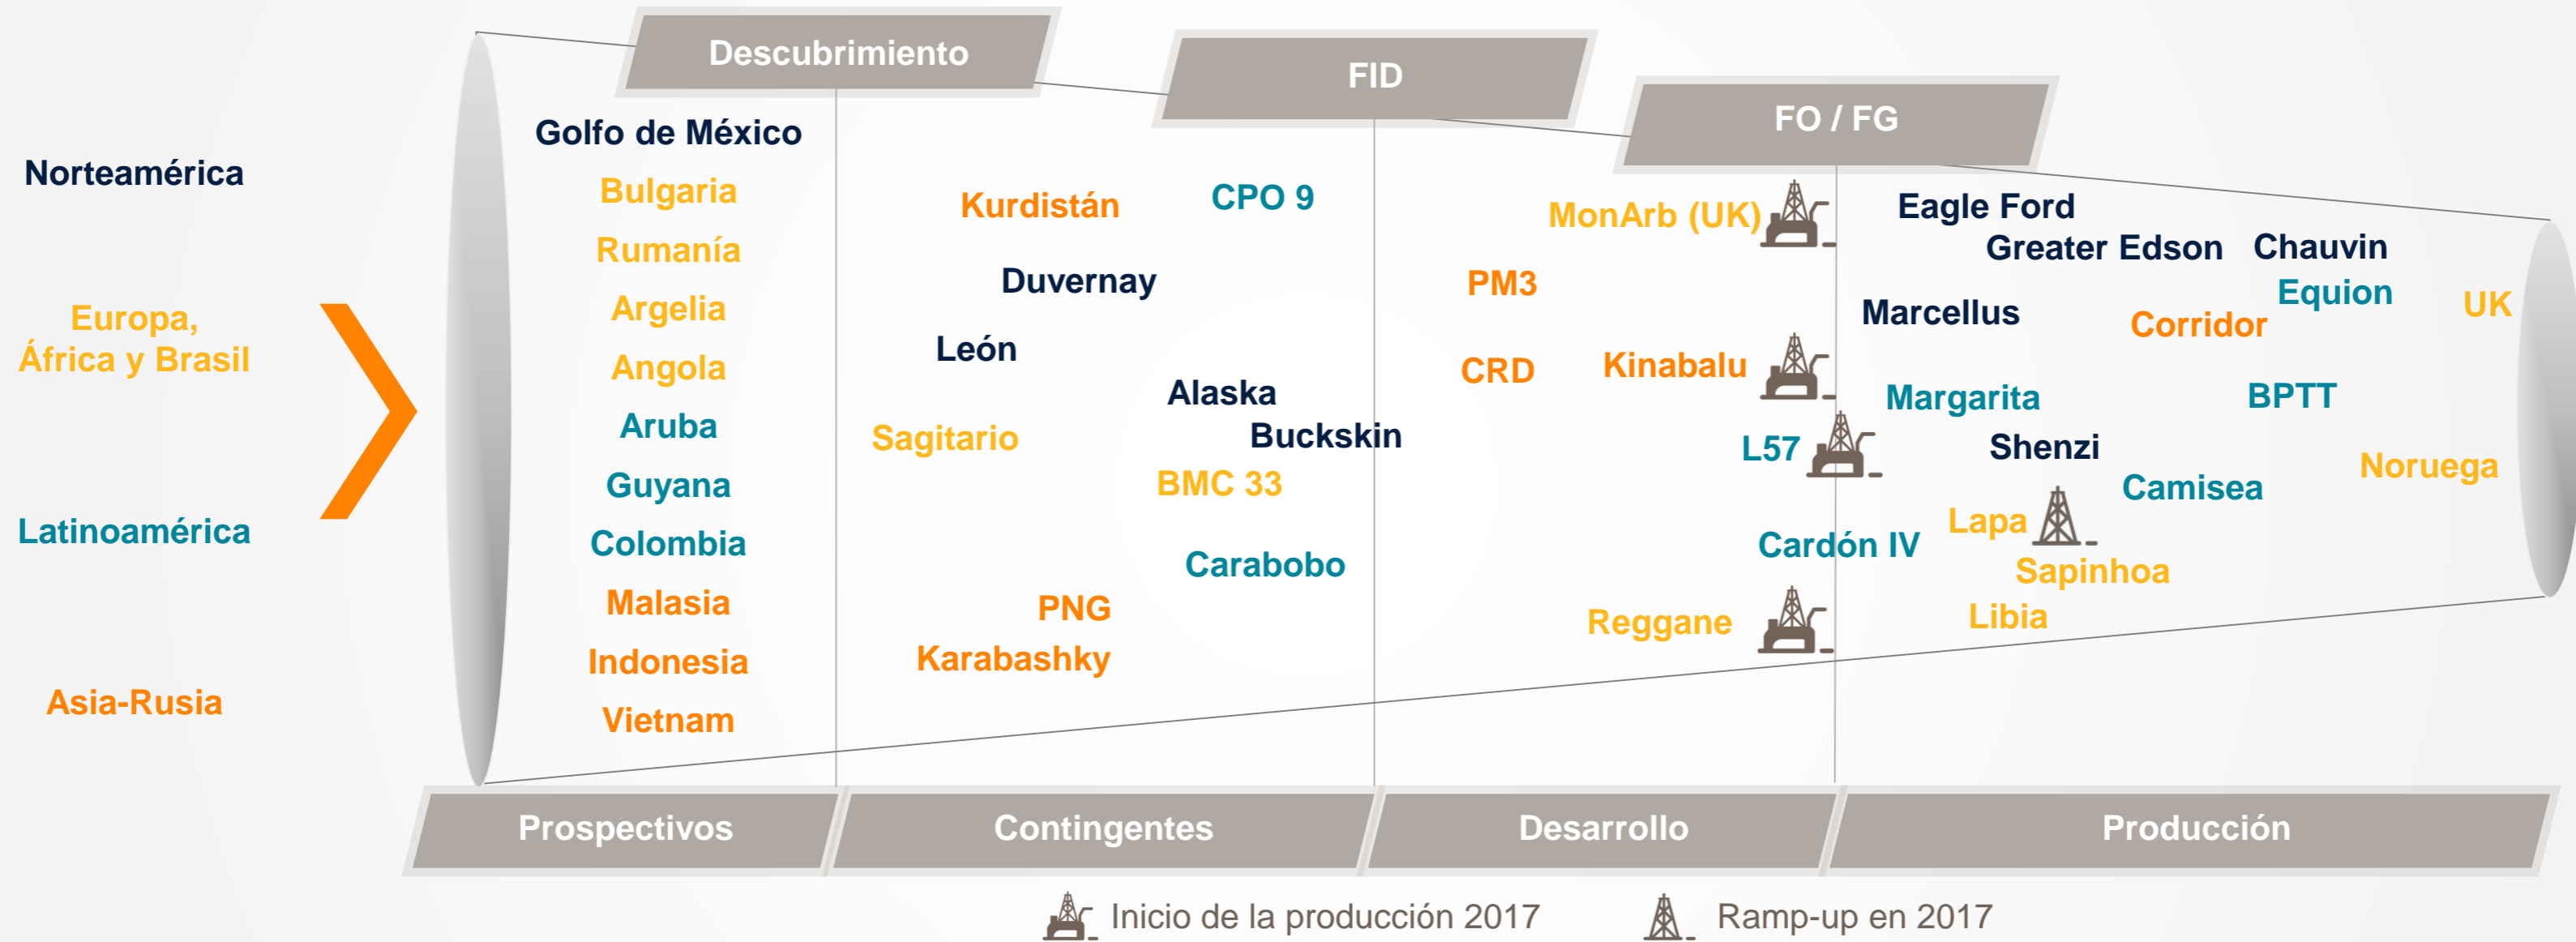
Descubrimiento

FID

FO / FG

Norteamérica

Europa, África y Brasil

Latinoamérica

Asia-Rusia

Golfo de México
Bulgaria
Rumanía
Argelia
Angola
Aruba
Guyana
Colombia
Malasia
Indonesia
Vietnam

Kurdistán
CPO 9
Duvernay
León
Alaska
Buckskin
Sagitario
BMC 33
Carabobo
PNG
Karabashky

MonArb (UK)
PM3
CRD
Kinabalu
L57
Cardón IV
Reggane

Eagle Ford
Greater Edson
Chauvin
Equion
UK
Marcellus
Corridor
Margarita
BPTT
Shenzi
Noruega
Camisea
Lapa
Sapinhoa
Libia

Prospectivos

Contingentes

Desarrollo

Producción

Inicio de la producción 2017

Ramp-up en 2017